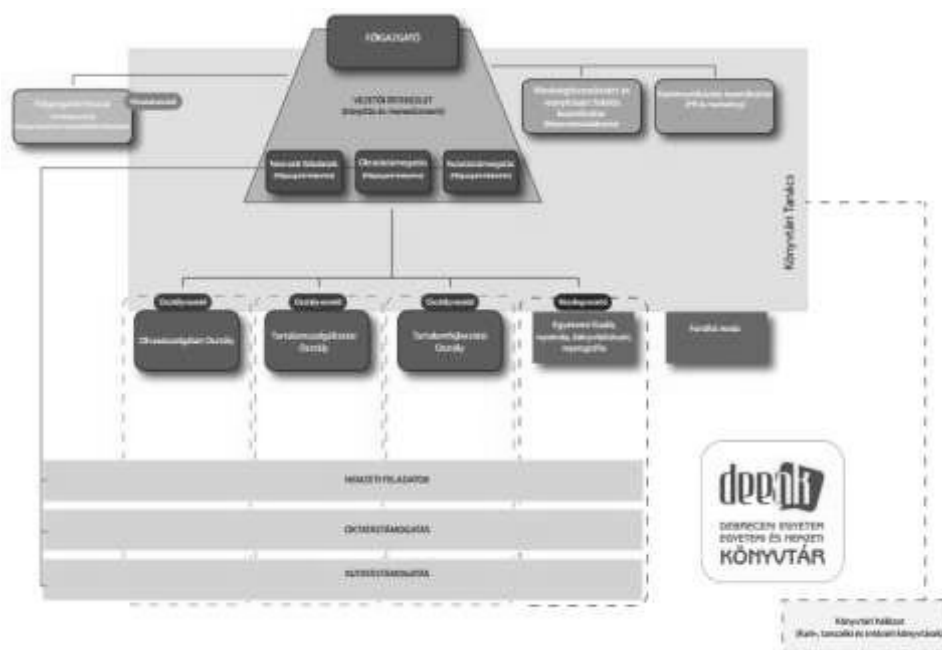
FŐIGAZGATÓ

VEZETŐI TESTÜLET
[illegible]

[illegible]

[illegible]

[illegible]

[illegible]

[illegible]

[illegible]

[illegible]

Könyvtári Tanács

Osztályvezető

Osztályvezető

Osztályvezető

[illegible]

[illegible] Osztály

Tartalom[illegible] Osztály

Tartalom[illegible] Osztály

Egyetemi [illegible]

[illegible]

NEMZETI FELADATOK

OKTATÁSTÁMOGATÁS

KUTATÁSTÁMOGATÁS

deenk

DEBRECENI EGYETEM EGYETEMI ÉS NEMZETI KÖNYVTÁR

Könyvtári hálózat
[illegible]